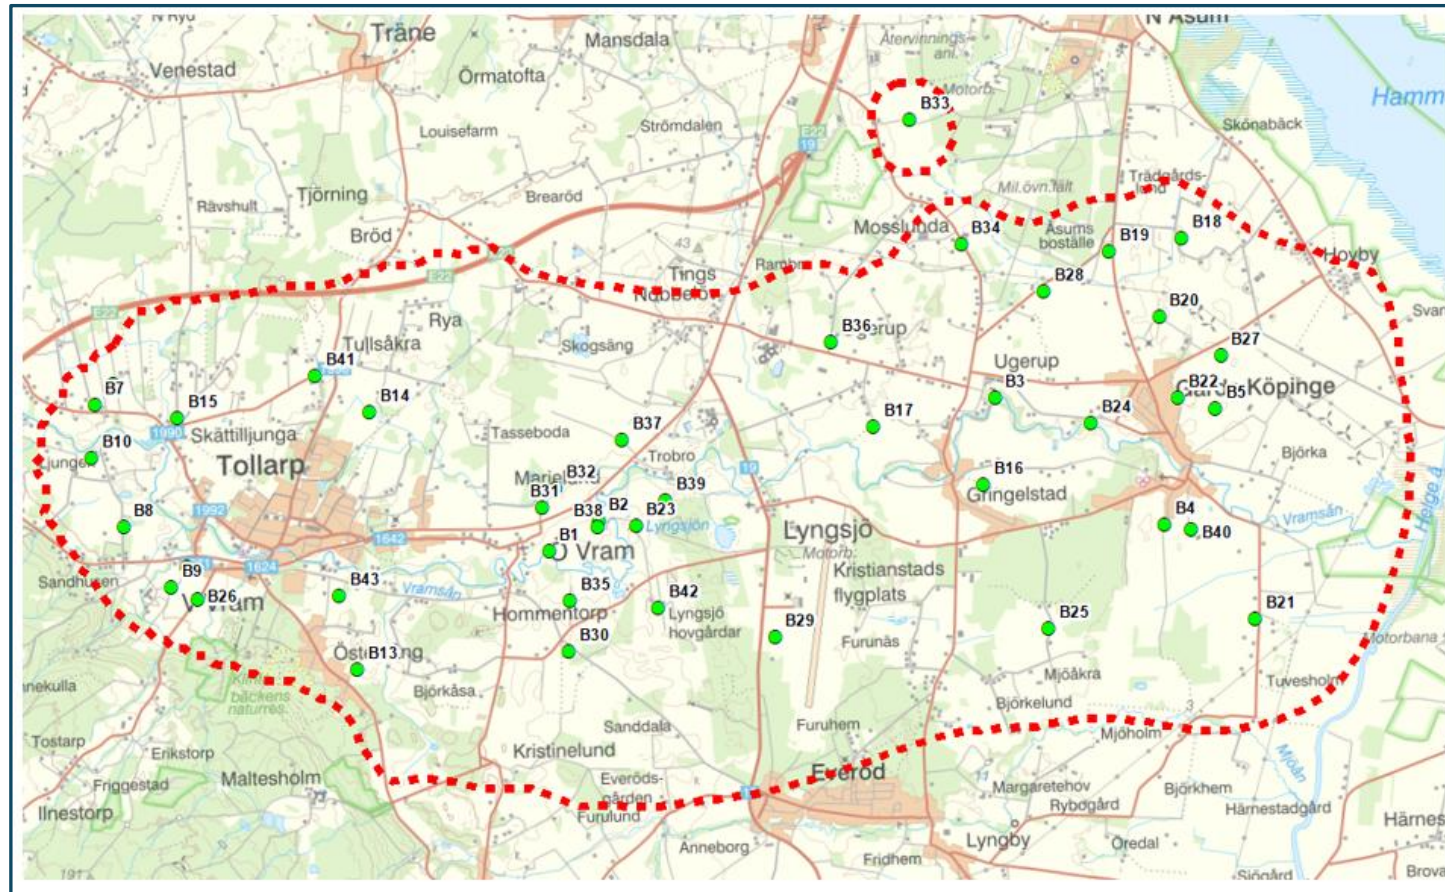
N Ryd
Träne
Mansdala
Återvinningsanl.
N Åsum
Venestad
Örmatofta
B33
Motorb.
Hamm
Louisefarm
Strömdalen
E22
19
Skönabäck
Trädgårdsland
Rävshult
Tjörning
Brearöd
Mil.övn.fält
Bröd
Mosslunda
B34
Åsums boställe
B19
B18
43
Rambo
E22
Tings Nöbbelöv
B28
Hovby
E22
Rya
B20
Svan
Tullsåkra
Skogsäng
B36
Egerup
B41
B27
B7
Ugerup
B15
B14
B3
B22
Gärds Köpinge
B5
1090
Skättilljunga
Tasseboda
B37
B17
B24
B10
Tollarp
Trobro
Björka
Ljunget
19
B32
B16
B39
Mariedal
Gringelstad
B31
1992
B38
B2
B23
B8
Lyngsjön
Lyngsjö
B4
Vramsån
B1
B40
1642
Ö Vram
Motorb.
Kristianstads flygplats
1624
B9
Sandhusen
B43
Vramsån
B35
B42
B26
Vram
Hommentorp
Lyngsjö hovgårdar
B25
B21
B29
Furunäs
B30
Östra Ljungby
B13
Motorbana
Björkåsa
Mjöåkra
Tuvesholm
Linnekulla
Klinta backens naturres.
Björkelund
Furuhem
Sanddala
Mjöholm
Tostarp
Kristinelund
Eriksborg
Maltesholm
Everöd
Everödsgården
Margaretehov
Friggestad
Rybogård
Björkhem
Härnestadgård
Furulund
Ilnestorp
Lyngby
Oredal
Härnes
Anneborg
Fridhem
191
Sjögård
Brova